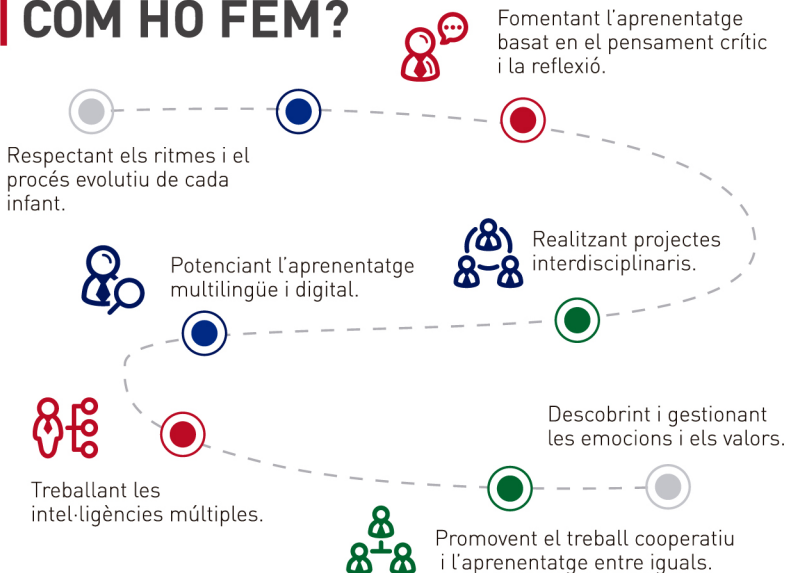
COM HO FEM?

Fomentant l'aprenentatge basat en el pensament crític i la reflexió.

Respectant els ritmes i el procés evolutiu de cada infant.

Realitzant projectes interdisciplinaris.

Potenciant l'aprenentatge multilingüe i digital.

Descobrint i gestionant les emocions i els valors.

Treballant les intel·ligències múltiples.

Promovent el treball cooperatiu i l'aprenentatge entre iguals.